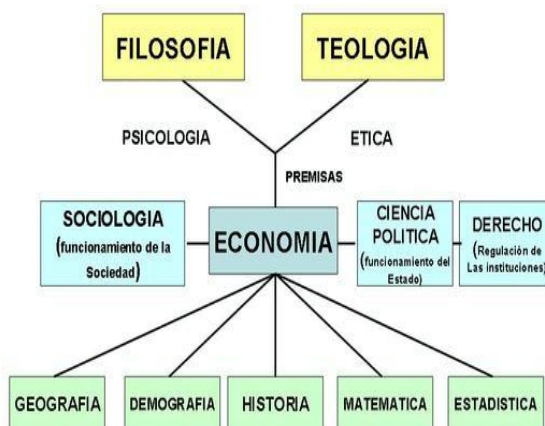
FILOSOFIA

TEOLOGIA

PSICOLOGIA

ETICA

PREMISAS

SOCIOLOGIA (funcionamiento de la Sociedad)

ECONOMIA

CIENCIA POLITICA (funcionamiento del Estado)

DERECHO (Regulación de Las instituciones)

GEOGRAFIA

DEMOGRAFIA

HISTORIA

MATEMATICA

ESTADISTICA